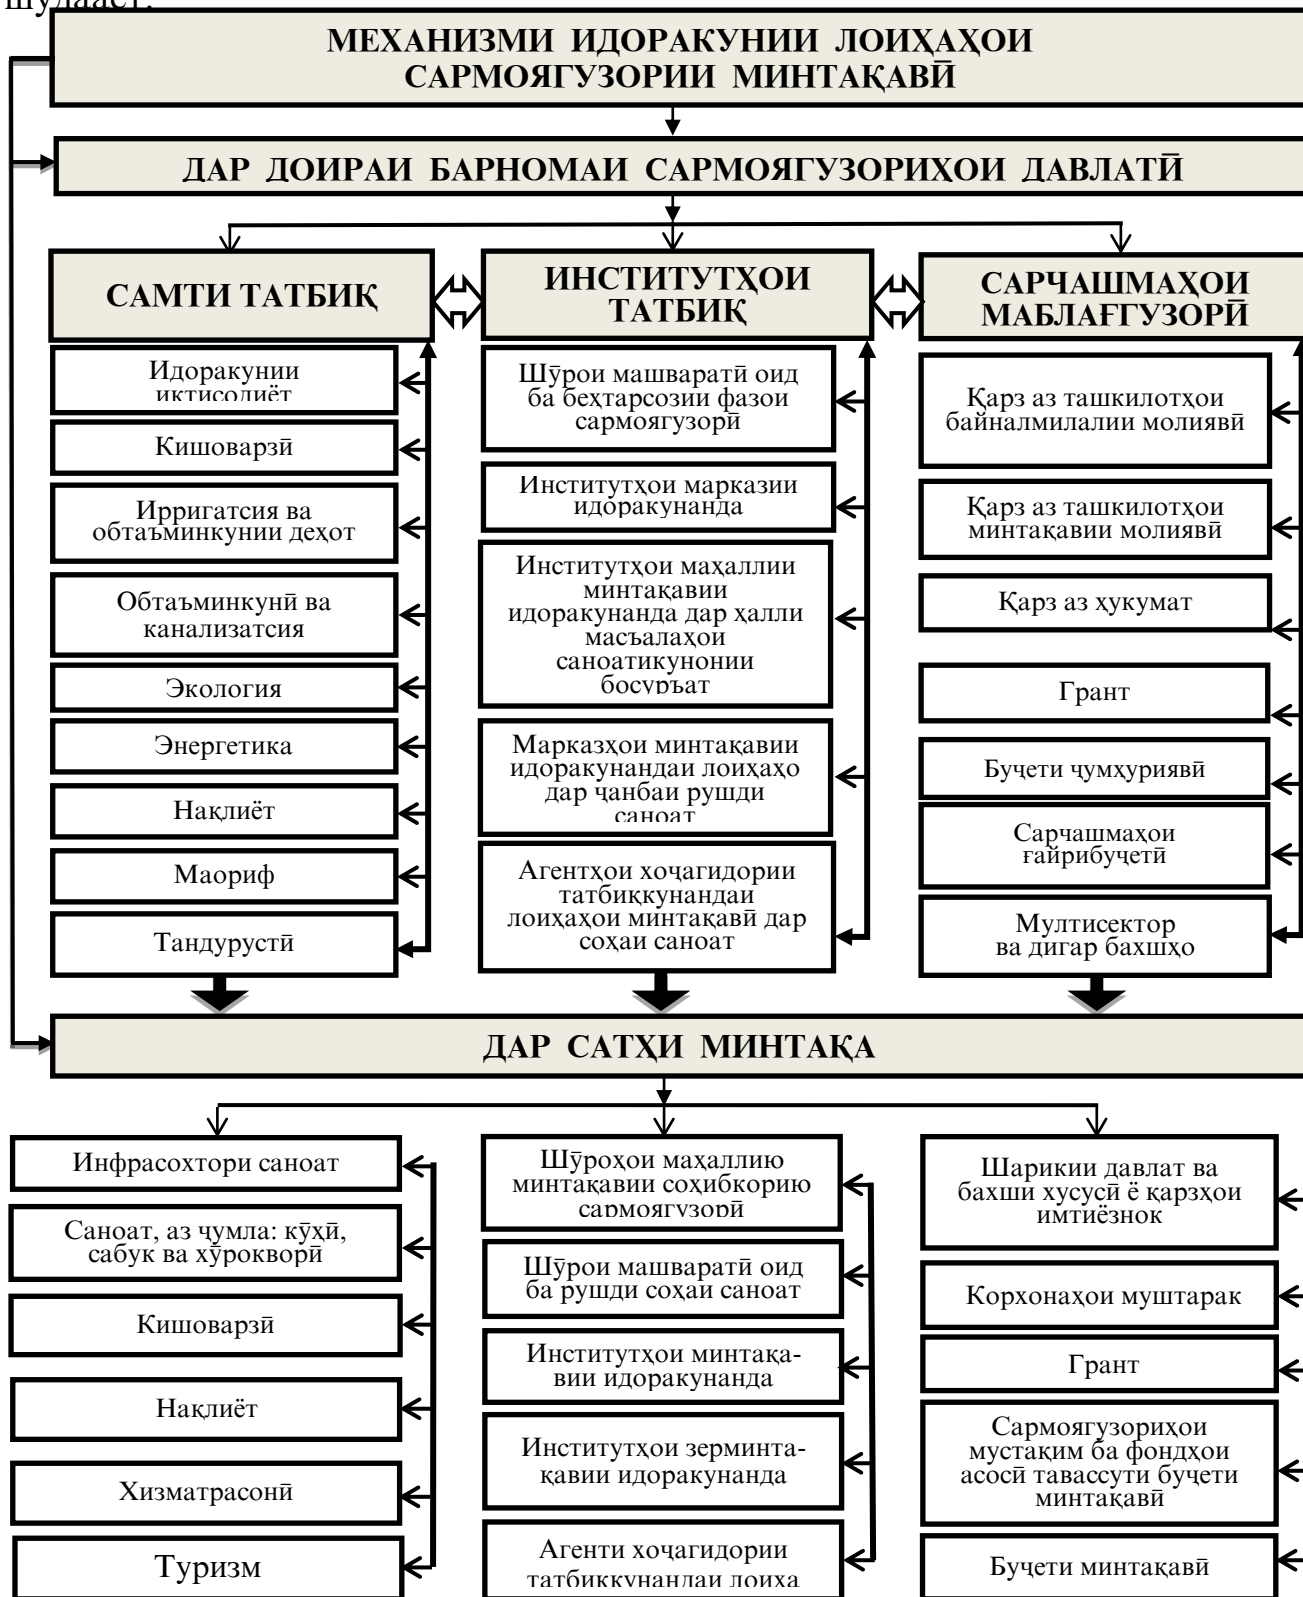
шудааст.

МЕХАНИЗМИ ИДОРАКУНИИ ЛОИҲАҲОИ САРМОЯГУЗОРИИ МИНТАҚАВӢ

ДАР ДОИРАИ БАРНОМАИ САРМОЯГУЗОРИҲОИ ДАВЛАТӢ

САМТИ ТАТБИҚ

Идоракунии иқтисодиёт

Кишоварзӣ

Ирригатсия ва обтаъминкунии деҳот

Обтаъминкунӣ ва канализатсия

Экология

Энергетика

Нақлиёт

Маориф

Тандурустӣ

ИНСТИТУТҲОИ ТАТБИҚ

Шӯрои машваратӣ оид ба беҳтарсозии фазои сармоягузорӣ

Институтҳои марказии идоракунанда

Институтҳои маҳаллии минтақавии идоракунанда дар ҳалли масъалаҳои саноатикунонии босуръат

Марказҳои минтақавии идоракунандаи лоиҳаҳо дар ҷанбаи рушди саноат

Агентҳои хоҷагидории татбиқкунандаи лоиҳаҳои минтақавӣ дар соҳаи саноат

САРЧАШМАҲОИ МАБЛАҒГУЗОРӢ

Қарз аз ташкилотҳои байналмилалии молиявӣ

Қарз аз ташкилотҳои минтақавии молиявӣ

Қарз аз ҳукумат

Грант

Буҷети ҷумҳуриявӣ

Сарчашмаҳои ғайрибуҷетӣ

Мултисектор ва дигар бахшҳо

ДАР САТҲИ МИНТАҚА

Инфрасохтори саноат

Саноат, аз ҷумла: кӯҳӣ, сабук ва хӯроквори

Кишоварзӣ

Нақлиёт

Хизматрасонӣ

Туризм

Шӯроҳои маҳаллию минтақавии соҳибкорию сармоягузорӣ

Шӯрои машваратӣ оид ба рушди соҳаи саноат

Институтҳои минтақавии идоракунанда

Институтҳои зерминтақавии идоракунанда

Агенти хоҷагидории татбиқкунандаи лоиҳа

Шарикии давлат ва бахши хусусӣ ё қарзҳои имтиёзнок

Корхонаҳои муштарак

Грант

Сармоягузориҳои мустақим ба фондҳои асосӣ тавассути буҷети минтақавӣ

Буҷети минтақавӣ